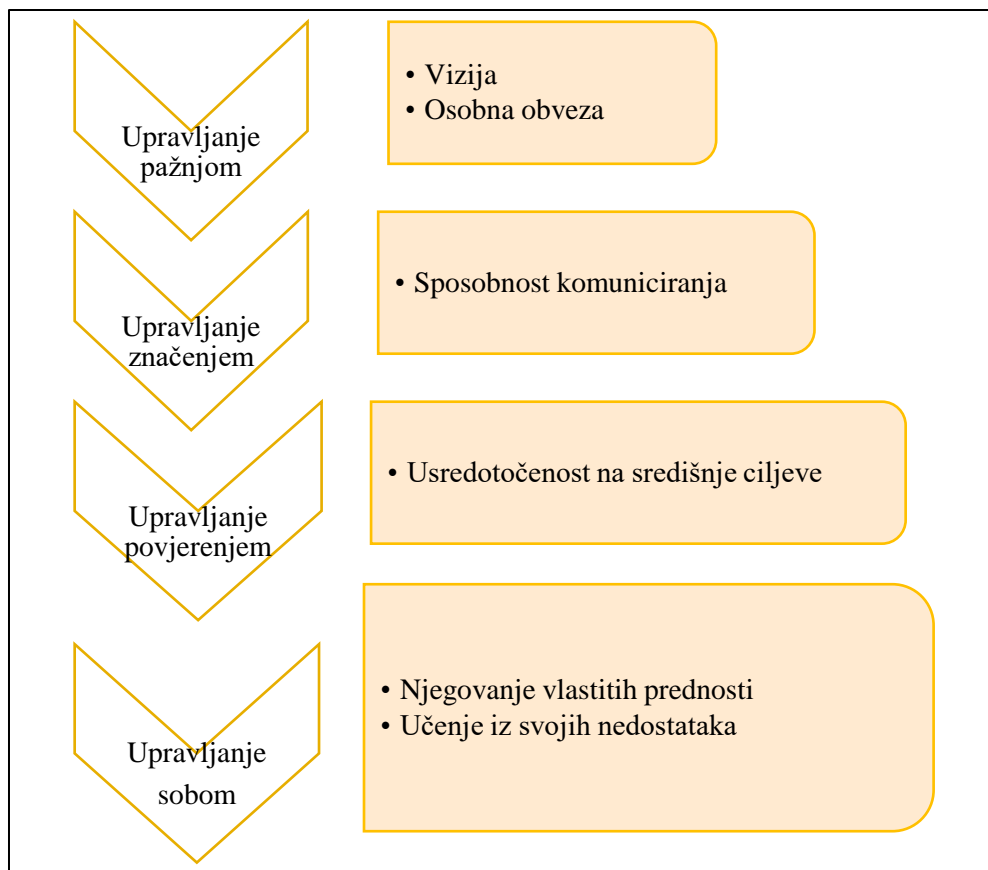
Upravljanje pažnjom

• Vizija
• Osobna obveza

Upravljanje značenjem

• Sposobnost komuniciranja

Upravljanje povjerenjem

• Usredotočenost na središnje ciljeve

Upravljanje sobom

• Njegovanje vlastitih prednosti
• Učenje iz svojih nedostataka